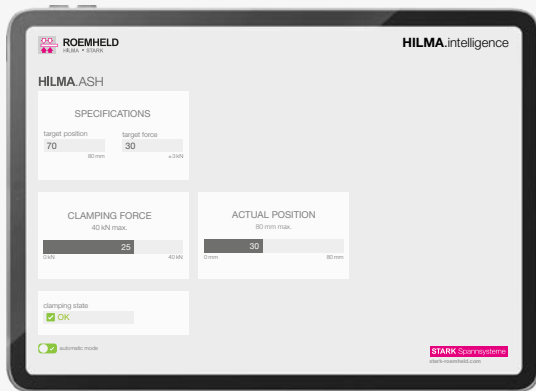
ROEMHELD
HILMA • STARK

HILMA.intelligence

HILMA.ASH

SPECIFICATIONS

target position
70
80 mm

target force
30
±2kN

CLAMPING FORCE
40 kN max.
25
0 kN
40 kN

ACTUAL POSITION
80 mm max.
30
0 mm
80 mm

clamping state
OK

automatic mode

STARK Spannsysteme
stark-roemheld.com